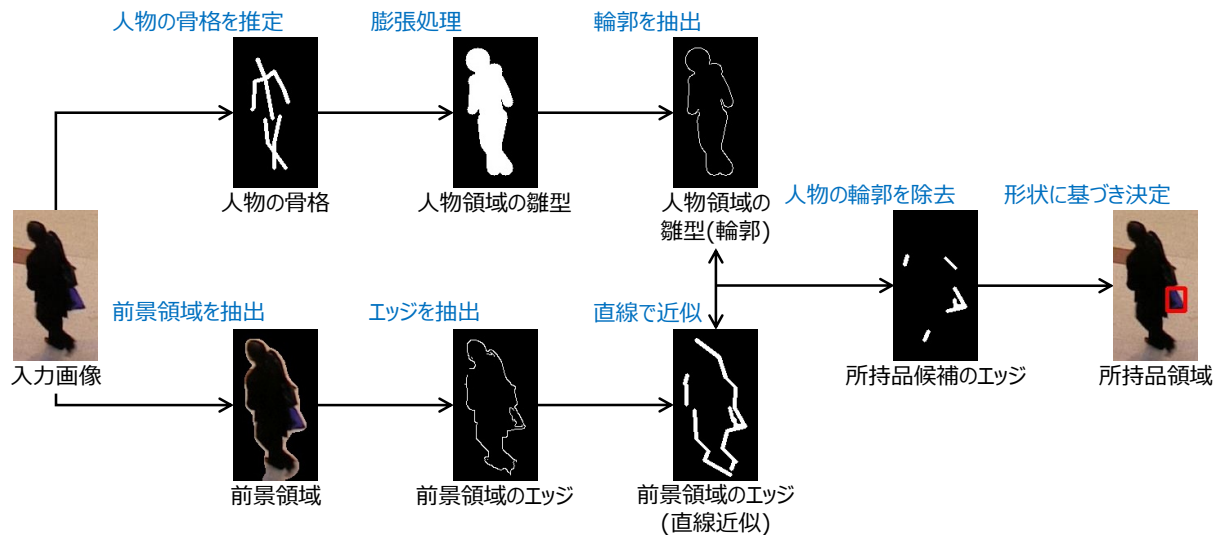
人物の骨格を推定

膨張処理

輪郭を抽出

人物の骨格

人物領域の雛型

人物領域の雛型(輪郭)

人物の輪郭を除去

形状に基づき決定

入力画像

前景領域を抽出

エッジを抽出

直線で近似

所持品候補のエッジ

所持品領域

前景領域

前景領域のエッジ

前景領域のエッジ(直線近似)